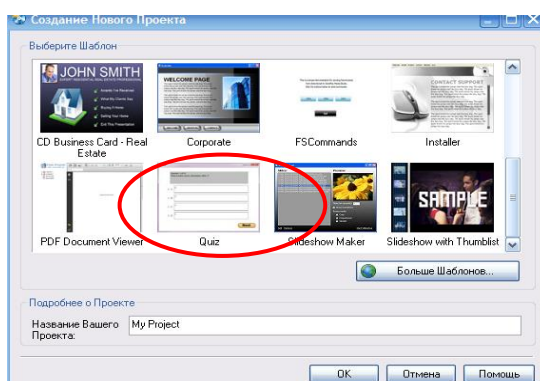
Создание Нового Проекта

Выберите Шаблон

JOHN SMITH

CD Business Card - Real Estate

WELCOME PAGE

Corporate

FSCommands

CONTACT SUPPORT

Installer

PDF Document Viewer

Quiz

Slideshow Maker

SAMPLE

Slideshow with Thumblist

Больше Шаблонов...

Подробнее о Проекте

Название Вашего Проекта:

My Project

OK

Отмена

Помощь